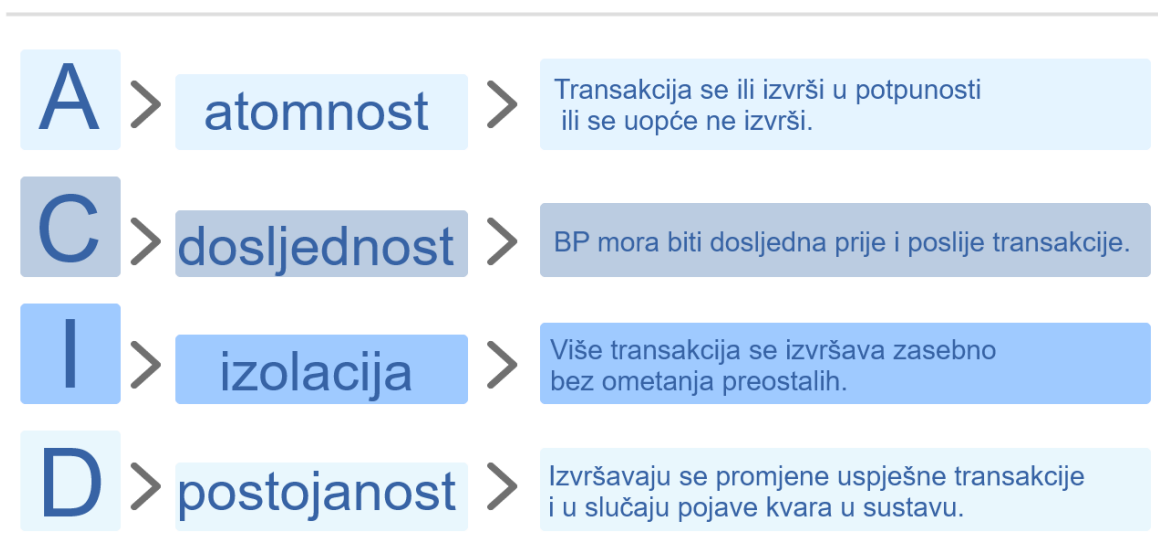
A > atomnost > Transakcija se ili izvrši u potpunosti ili se uopće ne izvrši.

C > dosljednost > BP mora biti dosljedna prije i poslije transakcije.

I > izolacija > Više transakcija se izvršava zasebno bez ometanja preostalih.

D > postojanost > Izvršavaju se promjene uspješne transakcije i u slučaju pojave kvara u sustavu.